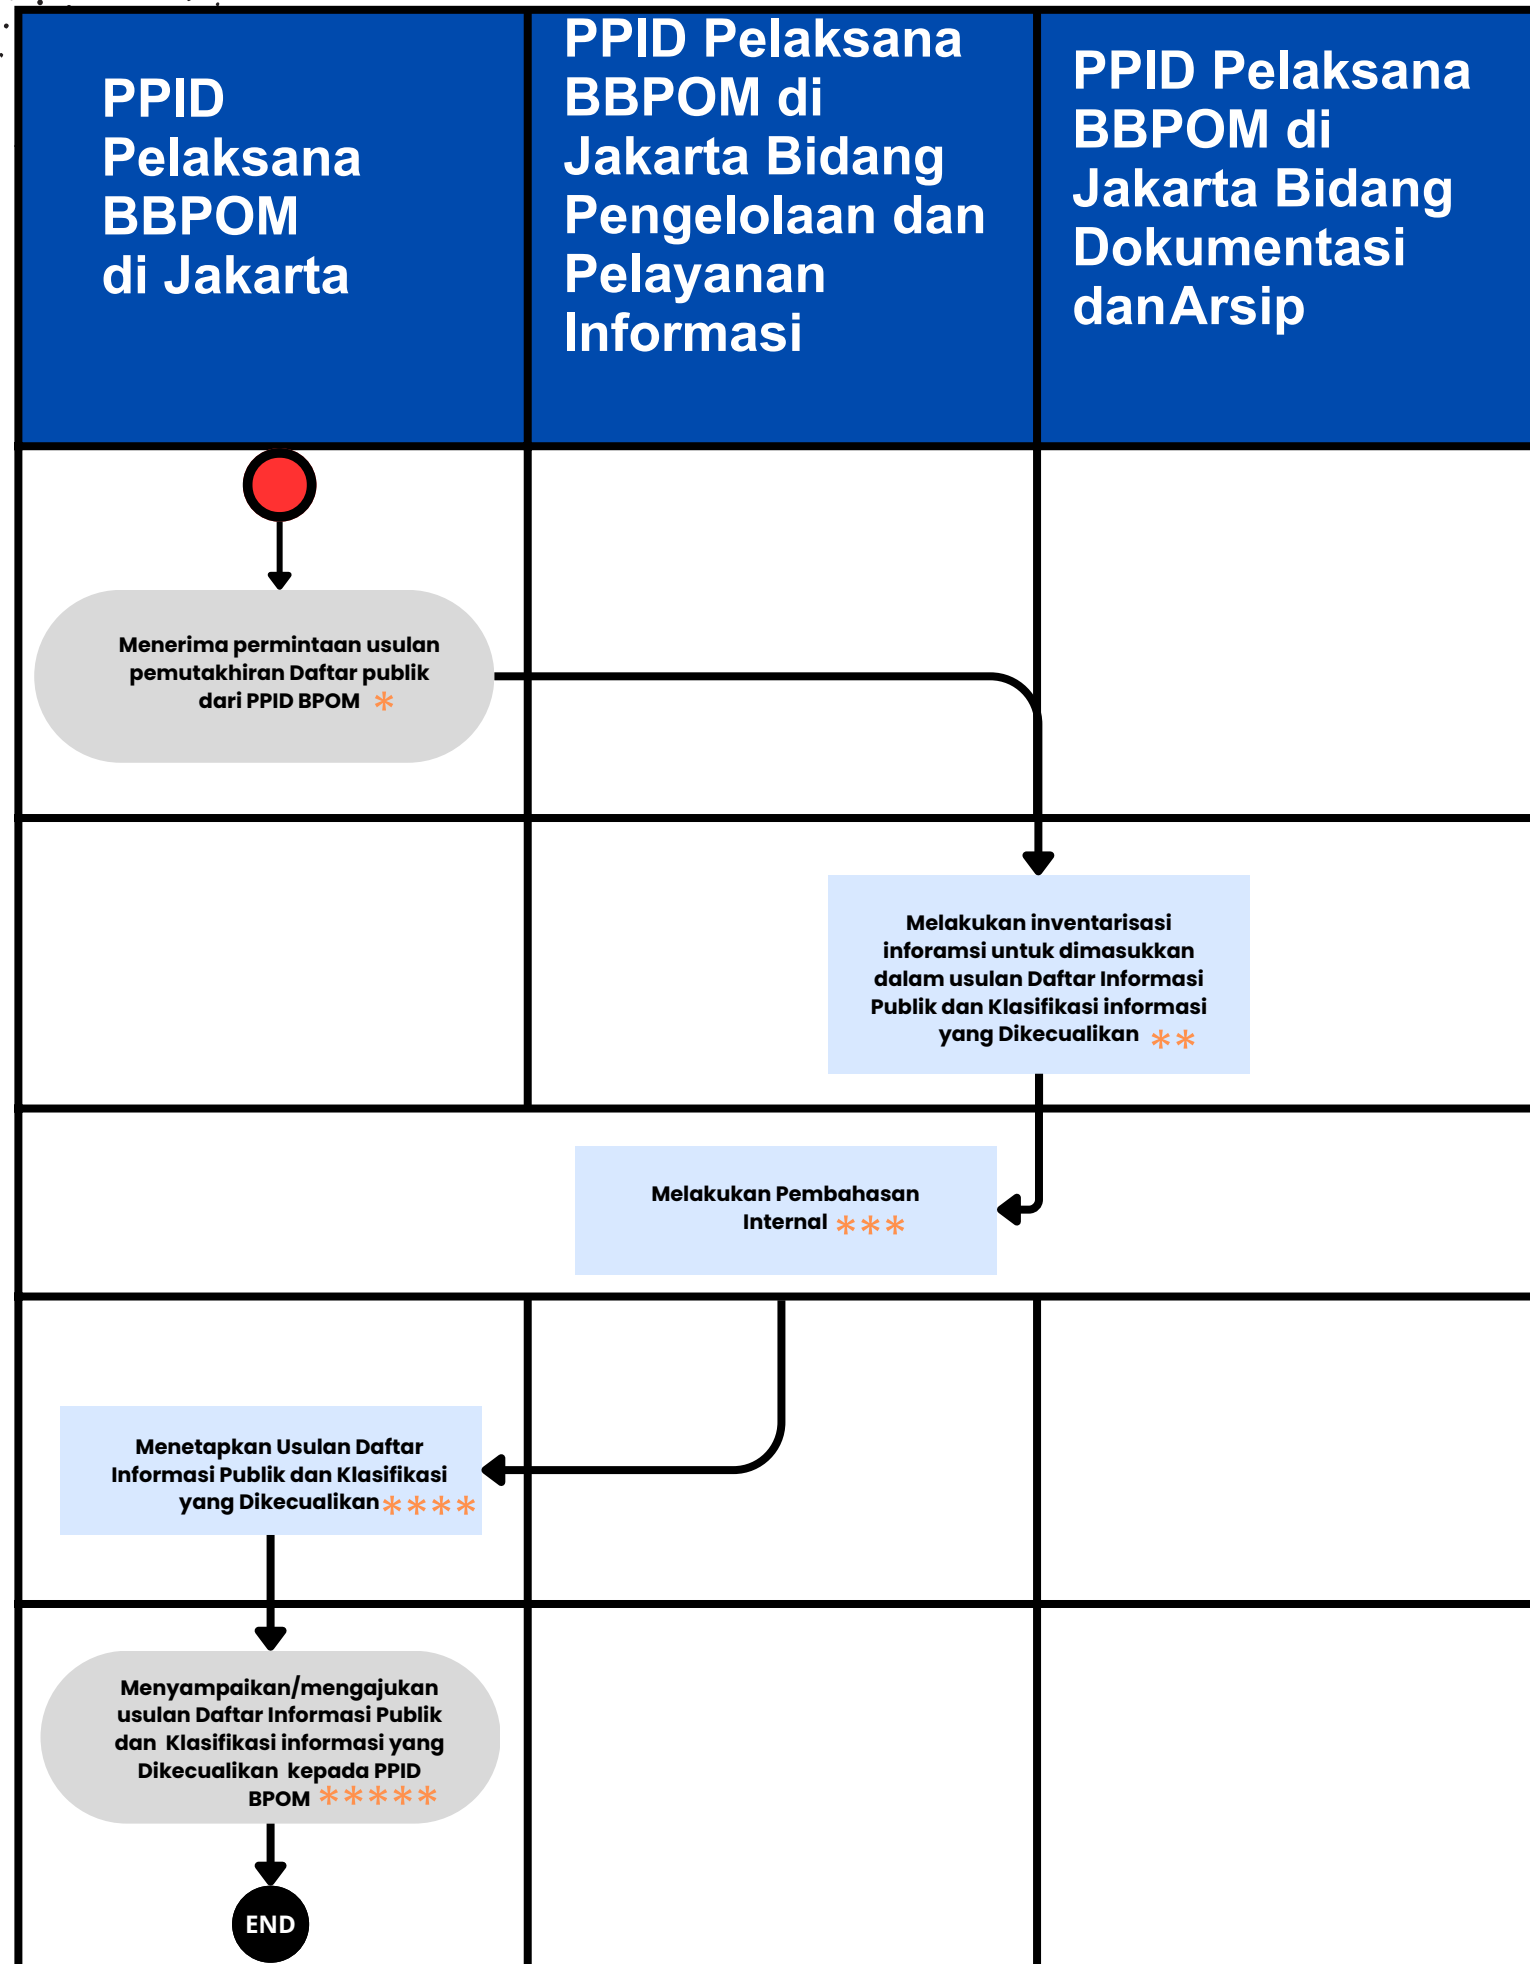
| PPID Pelaksana BBPOM di Jakarta | PPID Pelaksana BBPOM di Jakarta Bidang Pengelolaan dan Pelayanan Informasi | PPID Pelaksana BBPOM di Jakarta Bidang Dokumentasi danArsip |
|---|---|---|

Menerima permintaan usulan pemutakhiran Daftar publik dari PPID BPOM *

Melakukan inventarisasi inforamsi untuk dimasukkan dalam usulan Daftar Informasi Publik dan Klasifikasi informasi yang Dikecualikan **

Melakukan Pembahasan Internal ***

Menetapkan Usulan Daftar Informasi Publik dan Klasifikasi yang Dikecualikan ****

Menyampaikan/mengajukan usulan Daftar Informasi Publik dan Klasifikasi informasi yang Dikecualikan kepada PPID BPOM *****

END